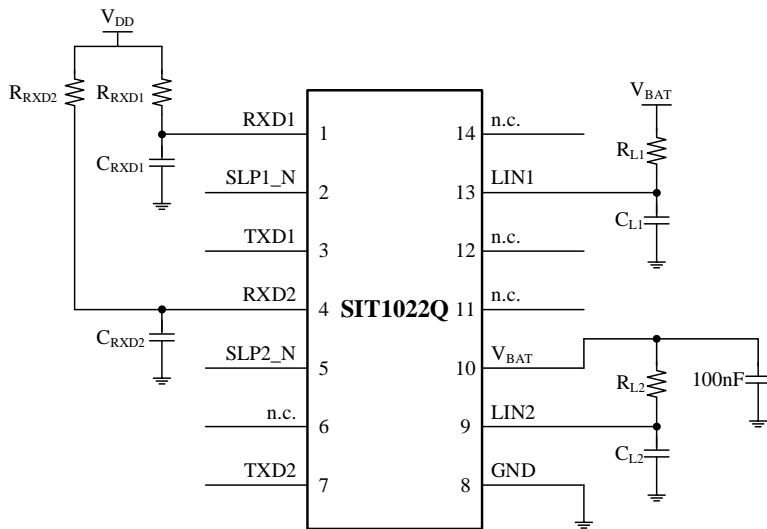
$V_{DD}$

$R_{RXD2}$ $R_{RXD1}$

$C_{RXD1}$

$C_{RXD2}$

RXD1 1
SLP1_N 2
TXD1 3
RXD2 4
SLP2_N 5
n.c. 6
TXD2 7

SIT1022Q

14 n.c.
13 LIN1
12 n.c.
11 n.c.
10 $V_{BAT}$
9 LIN2
8 GND

$V_{BAT}$

$R_{L1}$

$C_{L1}$

$R_{L2}$

100nF

$C_{L2}$